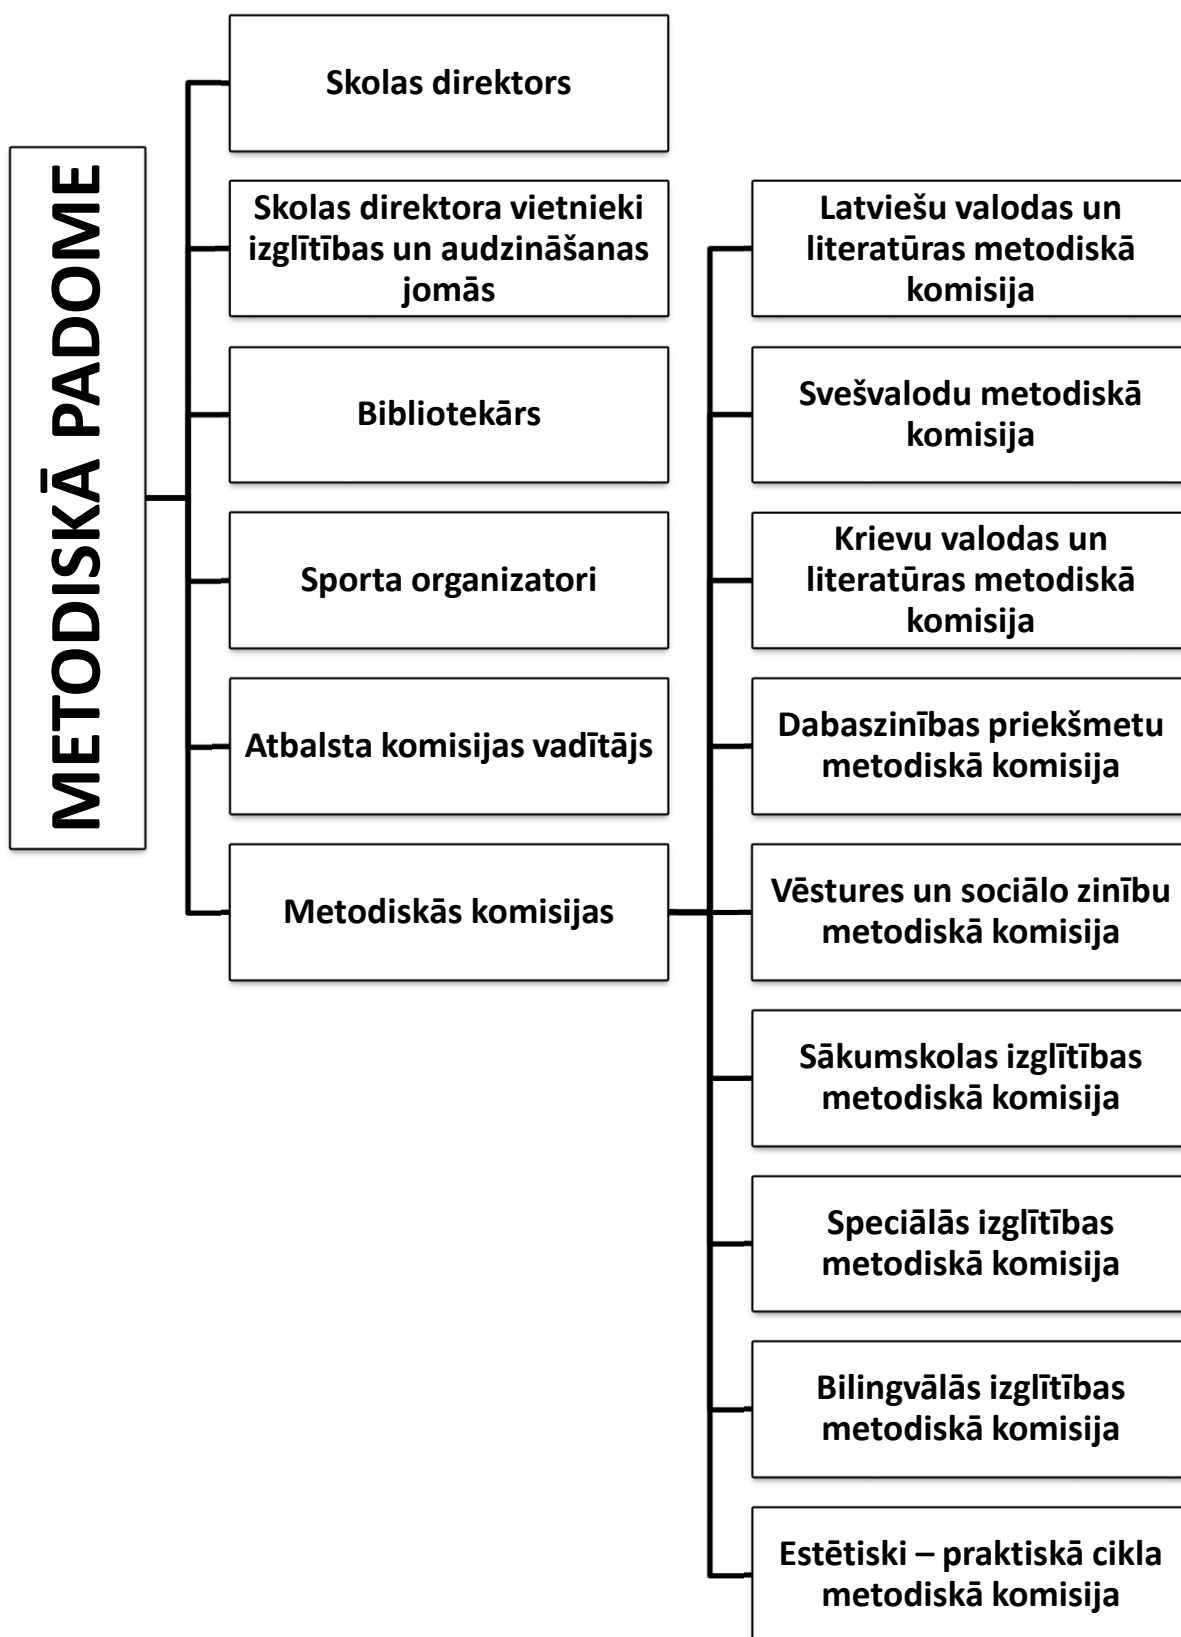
METODISKĀ PADOME

Skolas direktors

Skolas direktora vietnieki izglītības un audzināšanas jomās

Bibliotekārs

Sporta organizatori

Atbalsta komisijas vadītājs

Metodiskās komisijas

Latviešu valodas un literatūras metodiskā komisija

Svešvalodu metodiskā komisija

Krievu valodas un literatūras metodiskā komisija

Dabaszinības priekšmetu metodiskā komisija

Vēstures un sociālo zinību metodiskā komisija

Sākumskolas izglītības metodiskā komisija

Speciālās izglītības metodiskā komisija

Bilingvālās izglītības metodiskā komisija

Estētiski – praktiskā cikla metodiskā komisija